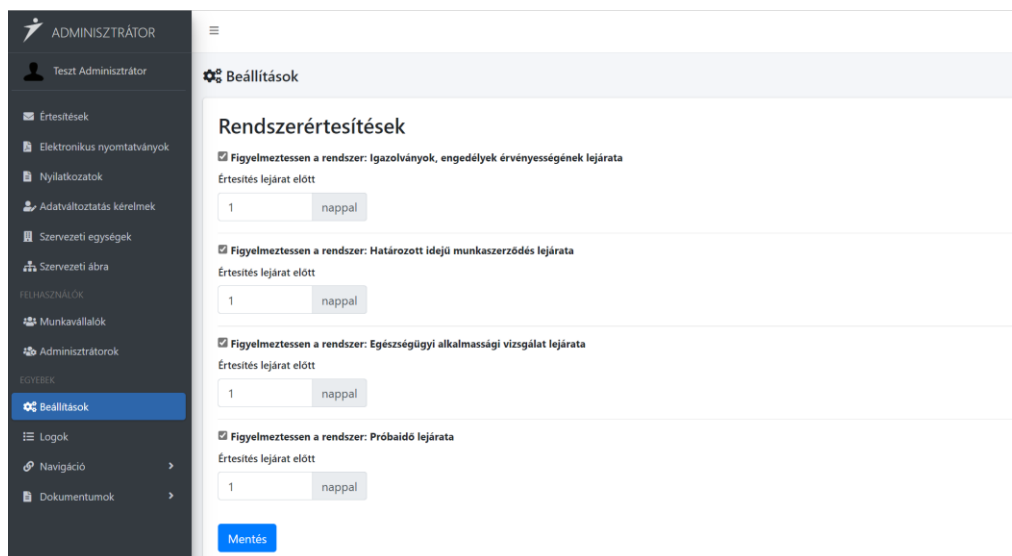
ADMINISZTRÁTOR

Teszt Adminisztrátor

Értesítések
Elektronikus nyomtatványok
Nyilatkozatok
Adatváltoztatás kérelmek
Szervezeti egységek
Szervezeti ábra
FELHASZNÁLÓK
Munkavállalók
Adminisztrátorok
EGYEBEK
Beállítások
Logok
Navigáció
Dokumentumok

≡

Beállítások

Rendszerértesítések

☑ Figyelmeztessen a rendszer: Igazolványok, engedélyek érvényességének lejárata
Értesítés lejárat előtt
1 nappal

☑ Figyelmeztessen a rendszer: Határozott idejű munkaszerződés lejárata
Értesítés lejárat előtt
1 nappal

☑ Figyelmeztessen a rendszer: Egészségügyi alkalmassági vizsgálat lejárata
Értesítés lejárat előtt
1 nappal

☑ Figyelmeztessen a rendszer: Próbaidő lejárata
Értesítés lejárat előtt
1 nappal

Mentés